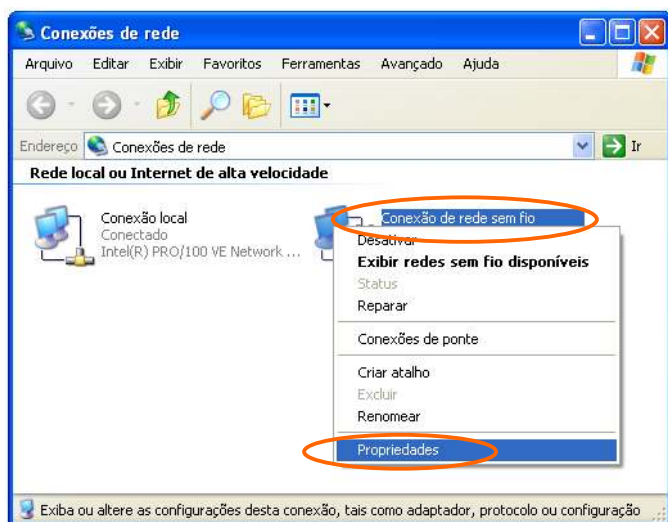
Conexões de rede

Arquivo Editar Exibir Favoritos Ferramentas Avançado Ajuda

Endereço Conexões de rede Ir

Rede local ou Internet de alta velocidade

Conexão local
Conectado
Intel(R) PRO/100 VE Network ...

Conexão de rede sem fio

Desativar
Exibir redes sem fio disponíveis
Status
Reparar
Conexões de ponte
Criar atalho
Excluir
Renomear
Propriedades

Exiba ou altere as configurações desta conexão, tais como adaptador, protocolo ou configuração